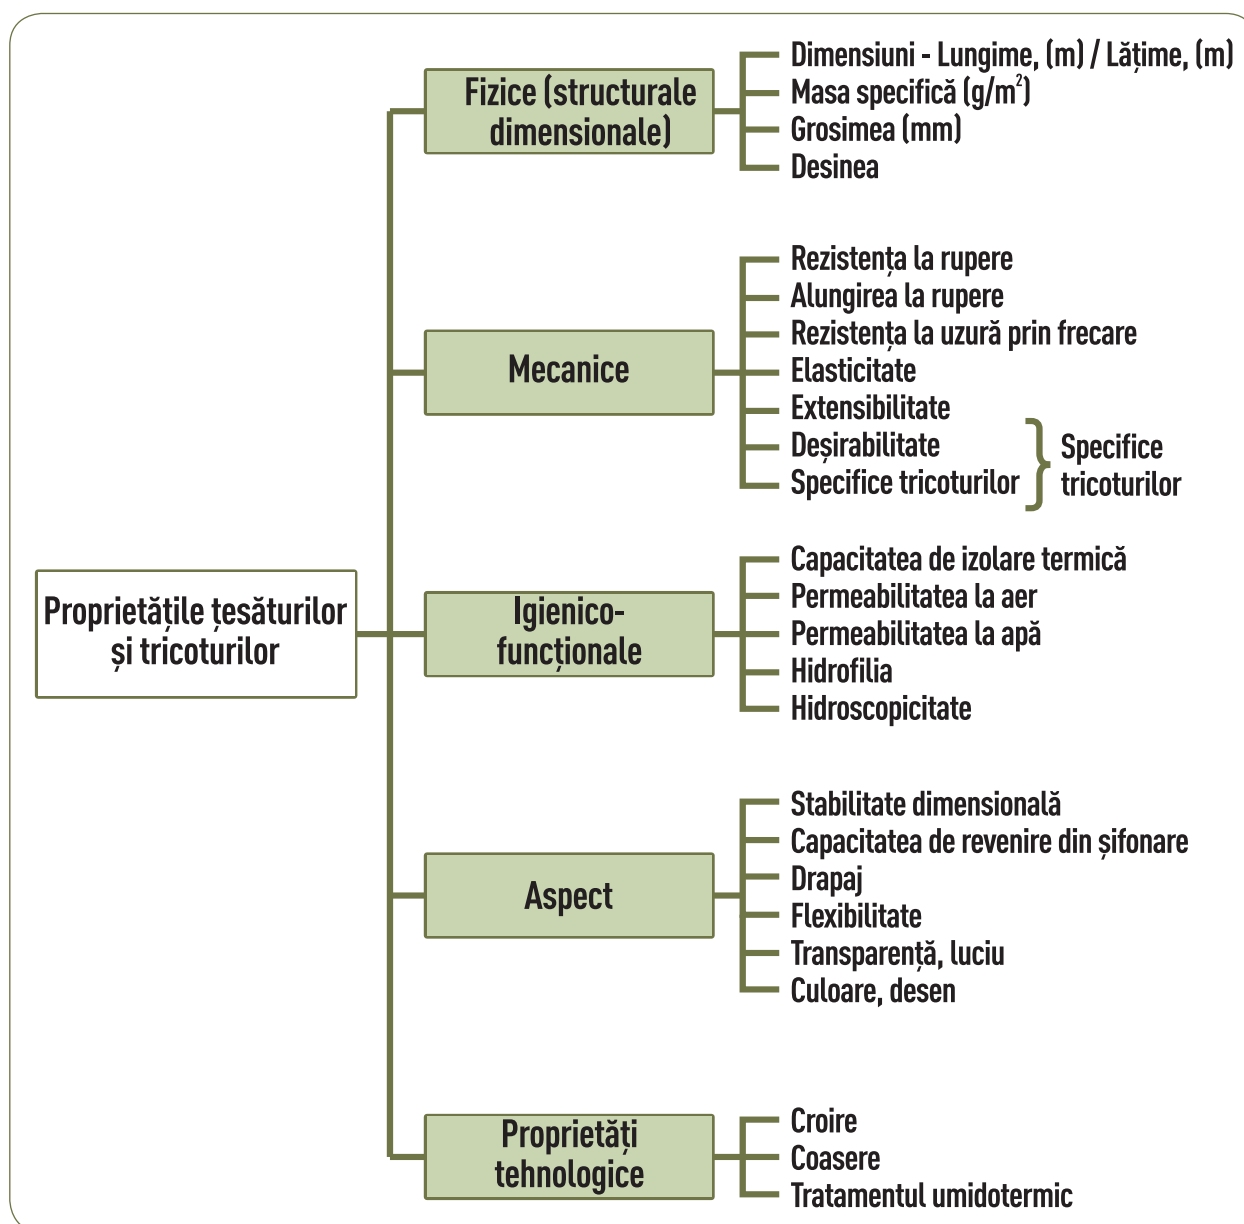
Proprietățile țesăturilor și tricoturilor

Fizice (structurale dimensionale)
Dimensiuni - Lungime, (m) / Lățime, (m)
Masa specifică (g/m$^2$)
Grosimea (mm)
Desinea

Mecanice
Rezistența la rupere
Alungirea la rupere
Rezistența la uzură prin frecare
Elasticitate
Extensibilitate
Deșirabilitate
Specifice tricoturilor
Specifice tricoturilor

Igienico-funcționale
Capacitatea de izolare termică
Permeabilitatea la aer
Permeabilitatea la apă
Hidrofilia
Hidroscopicitate

Aspect
Stabilitate dimensională
Capacitatea de revenire din șifonare
Drapaj
Flexibilitate
Transparență, luciu
Culoare, desen

Proprietăți tehnologice
Croire
Coasere
Tratamentul umidotermic